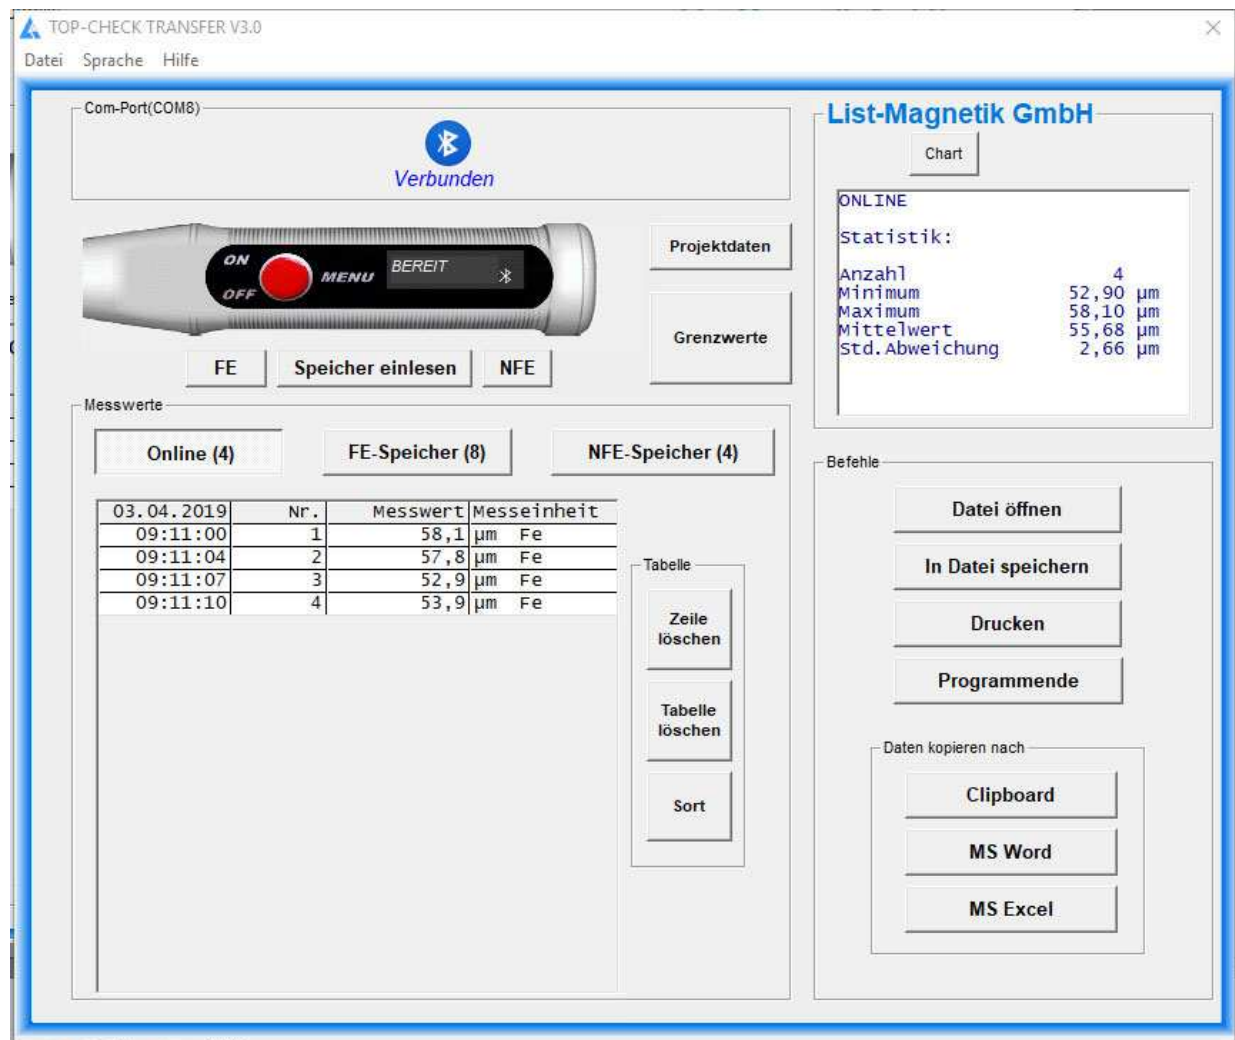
TOP-CHECK TRANSFER V3.0

Datei Sprache Hilfe

Com-Port(COM8)

Verbunden

ON OFF MENU BEREIT

FE Speicher einlesen NFE

Projektdaten

Grenzwerte

List-Magnetik GmbH

Chart

ONLINE

Statistik:

| | |
|---|---|
| Anzahl | 4 |
| Minimum | 52,90 µm |
| Maximum | 58,10 µm |
| Mittelwert | 55,68 µm |
| Std.Abweichung | 2,66 µm |

Messwerte

Online (4) FE-Speicher (8) NFE-Speicher (4)

| 03.04.2019 | Nr. | Messwert | Messeinheit |
|---|---|---|---|
| 09:11:00 | 1 | 58,1 | µm Fe |
| 09:11:04 | 2 | 57,8 | µm Fe |
| 09:11:07 | 3 | 52,9 | µm Fe |
| 09:11:10 | 4 | 53,9 | µm Fe |

Tabelle

Zeile löschen

Tabelle löschen

Sort

Befehle

Datei öffnen

In Datei speichern

Drucken

Programmende

Daten kopieren nach

Clipboard

MS Word

MS Excel